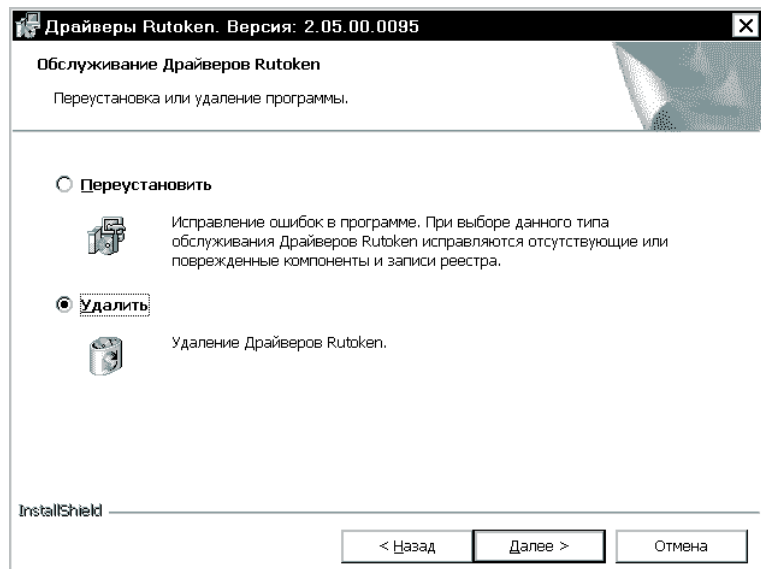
Драйверы Rutoken. Версия: 2.05.00.0095

Обслуживание Драйверов Rutoken

Переустановка или удаление программы.

Переустановить

Исправление ошибок в программе. При выборе данного типа обслуживания Драйверов Rutoken исправляются отсутствующие или поврежденные компоненты и записи реестра.

Удалить

Удаление Драйверов Rutoken.

InstallShield

< Назад

Далее >

Отмена